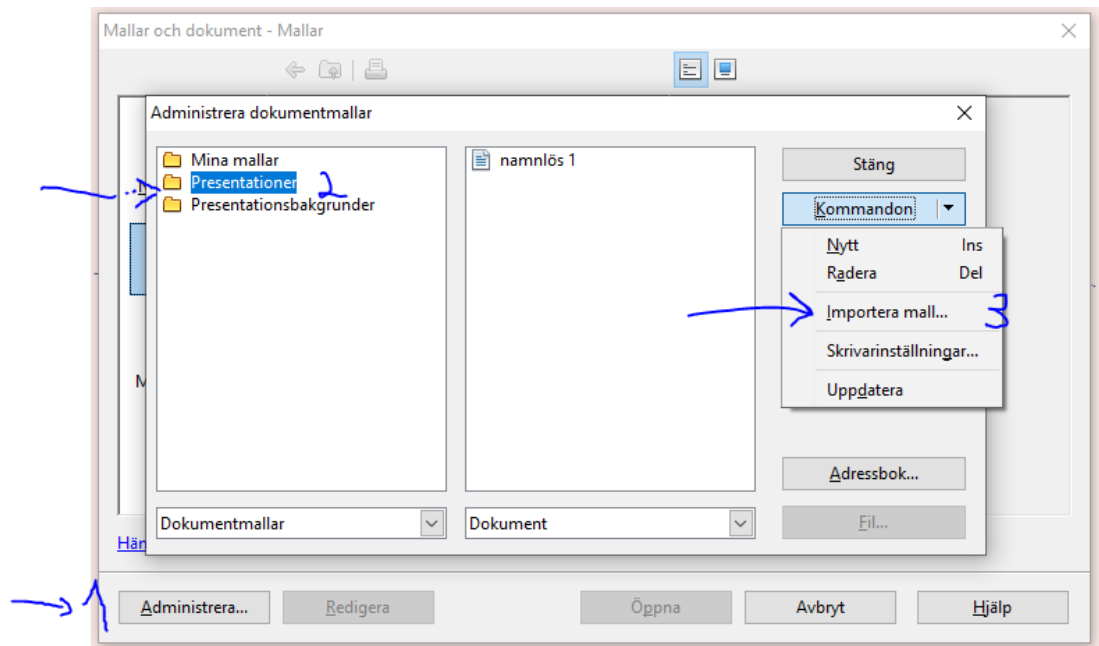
Mallar och dokument - Mallar

Administrera dokumentmallar

Mina mallar
Presentationer
Presentationsbakgrunder

2

namnlös 1

Stäng

Kommandon

Nytt Ins
Radera Del
Importera mall...
Skrivarinställningar...
Uppdatera

3

Adressbok...

Dokumentmallar

Dokument

Fil...

Hän

1

Administrera...

Redigera

Öppna

Avbryt

Hjälp